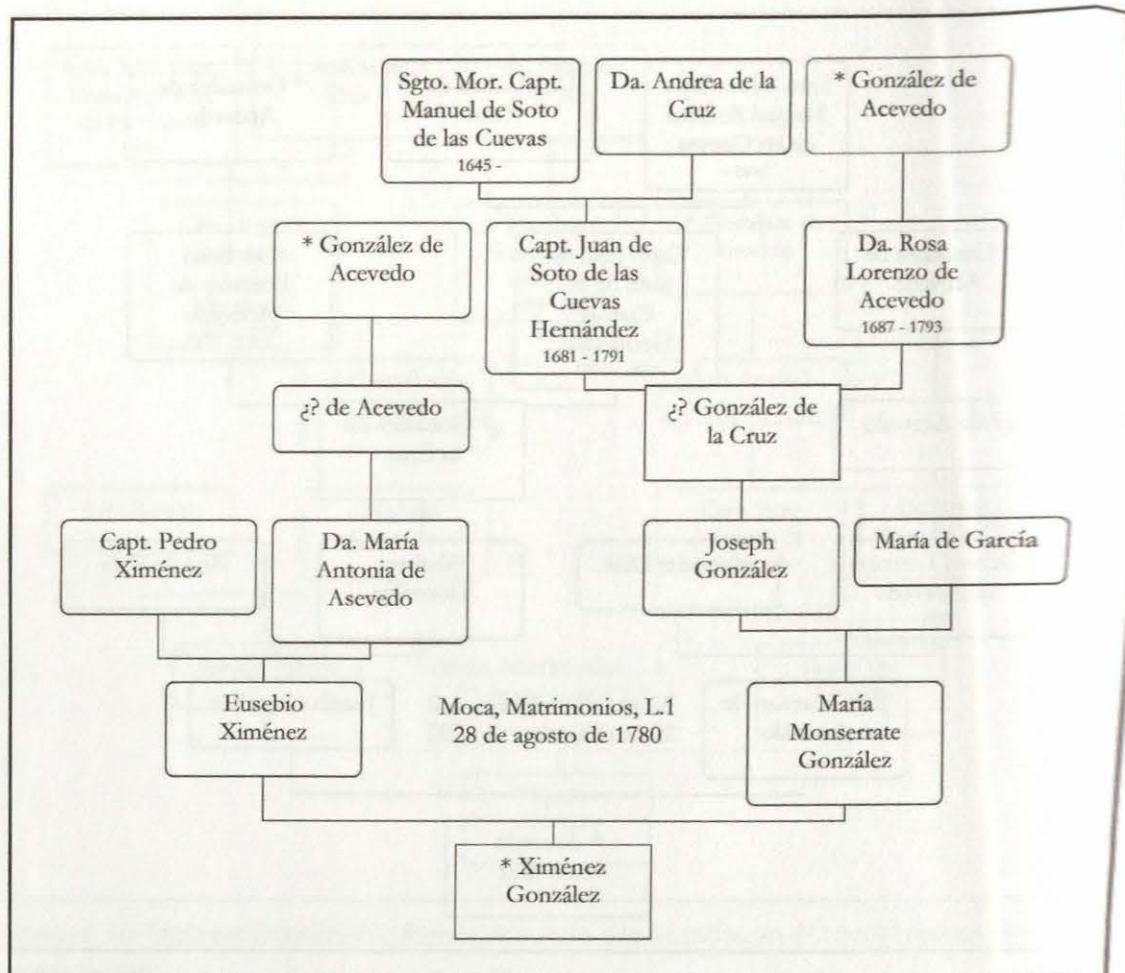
Sgto. Mor. Capt. Manuel de Soto de las Cuevas
1645 -

Da. Andrea de la Cruz

* González de Acevedo

* González de Acevedo

Capt. Juan de Soto de las Cuevas Hernández
1681 - 1791

Da. Rosa Lorenzo de Acevedo
1687 - 1793

¿? de Acevedo

¿? González de la Cruz

Capt. Pedro Ximénez

Da. María Antonia de Asevedo

Joseph González

María de García

Eusebio Ximénez

Moca, Matrimonios, L.1
28 de agosto de 1780

María Monserrate González

* Ximénez González